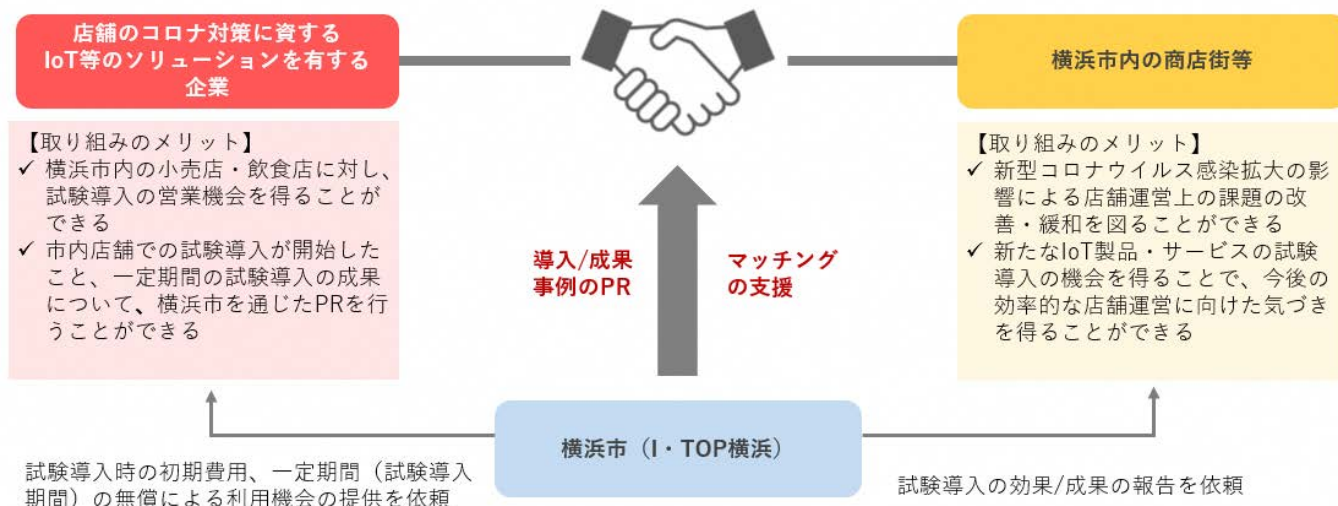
店舗のコロナ対策に資する
IoT等のソリューションを有する
企業

横浜市内の商店街等

【取り組みのメリット】
✓ 横浜市内の小売店・飲食店に対し、試験導入の営業機会を得ることができる
✓ 市内店舗での試験導入が開始したこと、一定期間の試験導入の成果について、横浜市を通じたPRを行うことができる

導入/成果
事例のPR

マッチング
の支援

【取り組みのメリット】
✓ 新型コロナウイルス感染拡大の影響による店舗運営上の課題の改善・緩和を図ることができる
✓ 新たなIoT製品・サービスの試験導入の機会を得ることで、今後の効率的な店舗運営に向けた気づきを得ることができる

横浜市（I・TOP横浜）

試験導入時の初期費用、一定期間（試験導入期間）の無償による利用機会の提供を依頼

試験導入の効果/成果の報告を依頼